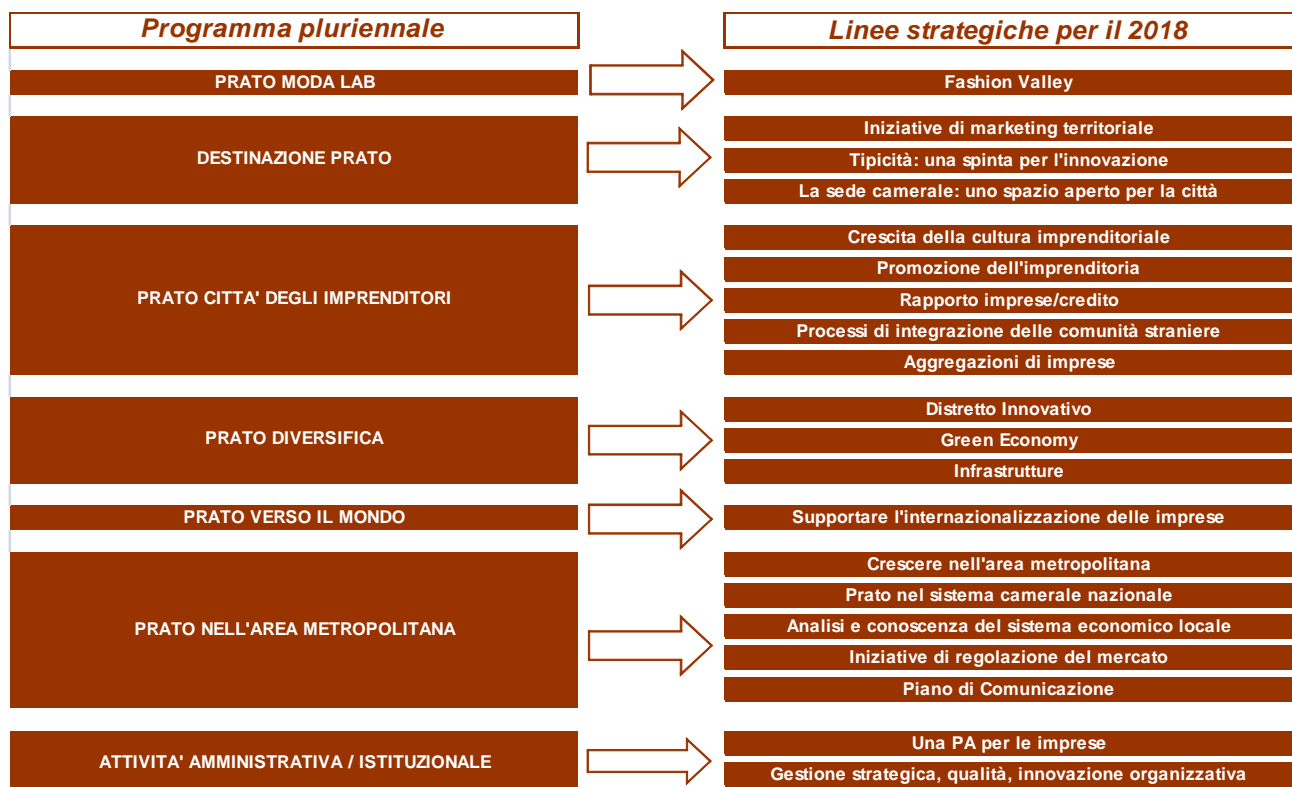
Programma pluriennale

Linee strategiche per il 2018

PRATO MODA LAB

Fashion Valley

DESTINAZIONE PRATO

Iniziative di marketing territoriale

Tipicità: una spinta per l'innovazione

La sede camerale: uno spazio aperto per la città

PRATO CITTA' DEGLI IMPRENDITORI

Crescita della cultura imprenditoriale

Promozione dell'imprenditoria

Rapporto imprese/credito

Processi di integrazione delle comunità straniere

Aggregazioni di imprese

PRATO DIVERSIFICA

Distretto Innovativo

Green Economy

Infrastrutture

PRATO VERSO IL MONDO

Supportare l'internazionalizzazione delle imprese

PRATO NELL'AREA METROPOLITANA

Crescere nell'area metropolitana

Prato nel sistema camerale nazionale

Analisi e conoscenza del sistema economico locale

Iniziative di regolazione del mercato

Piano di Comunicazione

ATTIVITA' AMMINISTRATIVA / ISTITUZIONALE

Una PA per le imprese

Gestione strategica, qualità, innovazione organizzativa